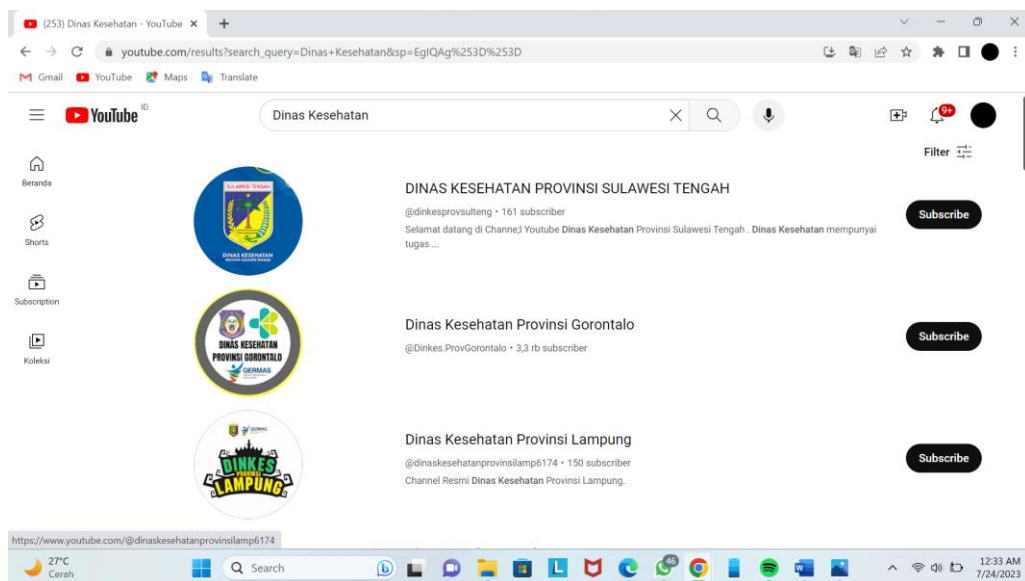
(253) Dinas Kesehatan - YouTube ×

youtube.com/results?search_query=Dinas+Kesehatan&sp=EgIQAg%253D%253D

Gmail YouTube Maps Translate

YouTube ID

Dinas Kesehatan

9+

Filter

Beranda

Shorts

Subscription

Koleksi

SULAWESI TENGAH

DINAS KESEHATAN

DINAS KESEHATAN PROVINSI SULAWESI TENGAH

@dinkesprovsulteng • 161 subscriber

Selamat datang di Channe;l Youtube Dinas Kesehatan Provinsi Sulawesi Tengah . Dinas Kesehatan mempunyai tugas ...

Subscribe

DINAS KESEHATAN PROVINSI GORONTALO

GERMAS

Dinas Kesehatan Provinsi Gorontalo

@Dinkes.ProvGorontalo • 3,3 rb subscriber

Subscribe

DINKES PROVINSI LAMPUNG

Dinas Kesehatan Provinsi Lampung

@dinaskesehatanprovinsilamp6174 • 150 subscriber

Channel Resmi Dinas Kesehatan Provinsi Lampung.

Subscribe

https://www.youtube.com/@dinaskesehatanprovinsilamp6174

27°C
Cerah

Search

46

12:33 AM
7/24/2023